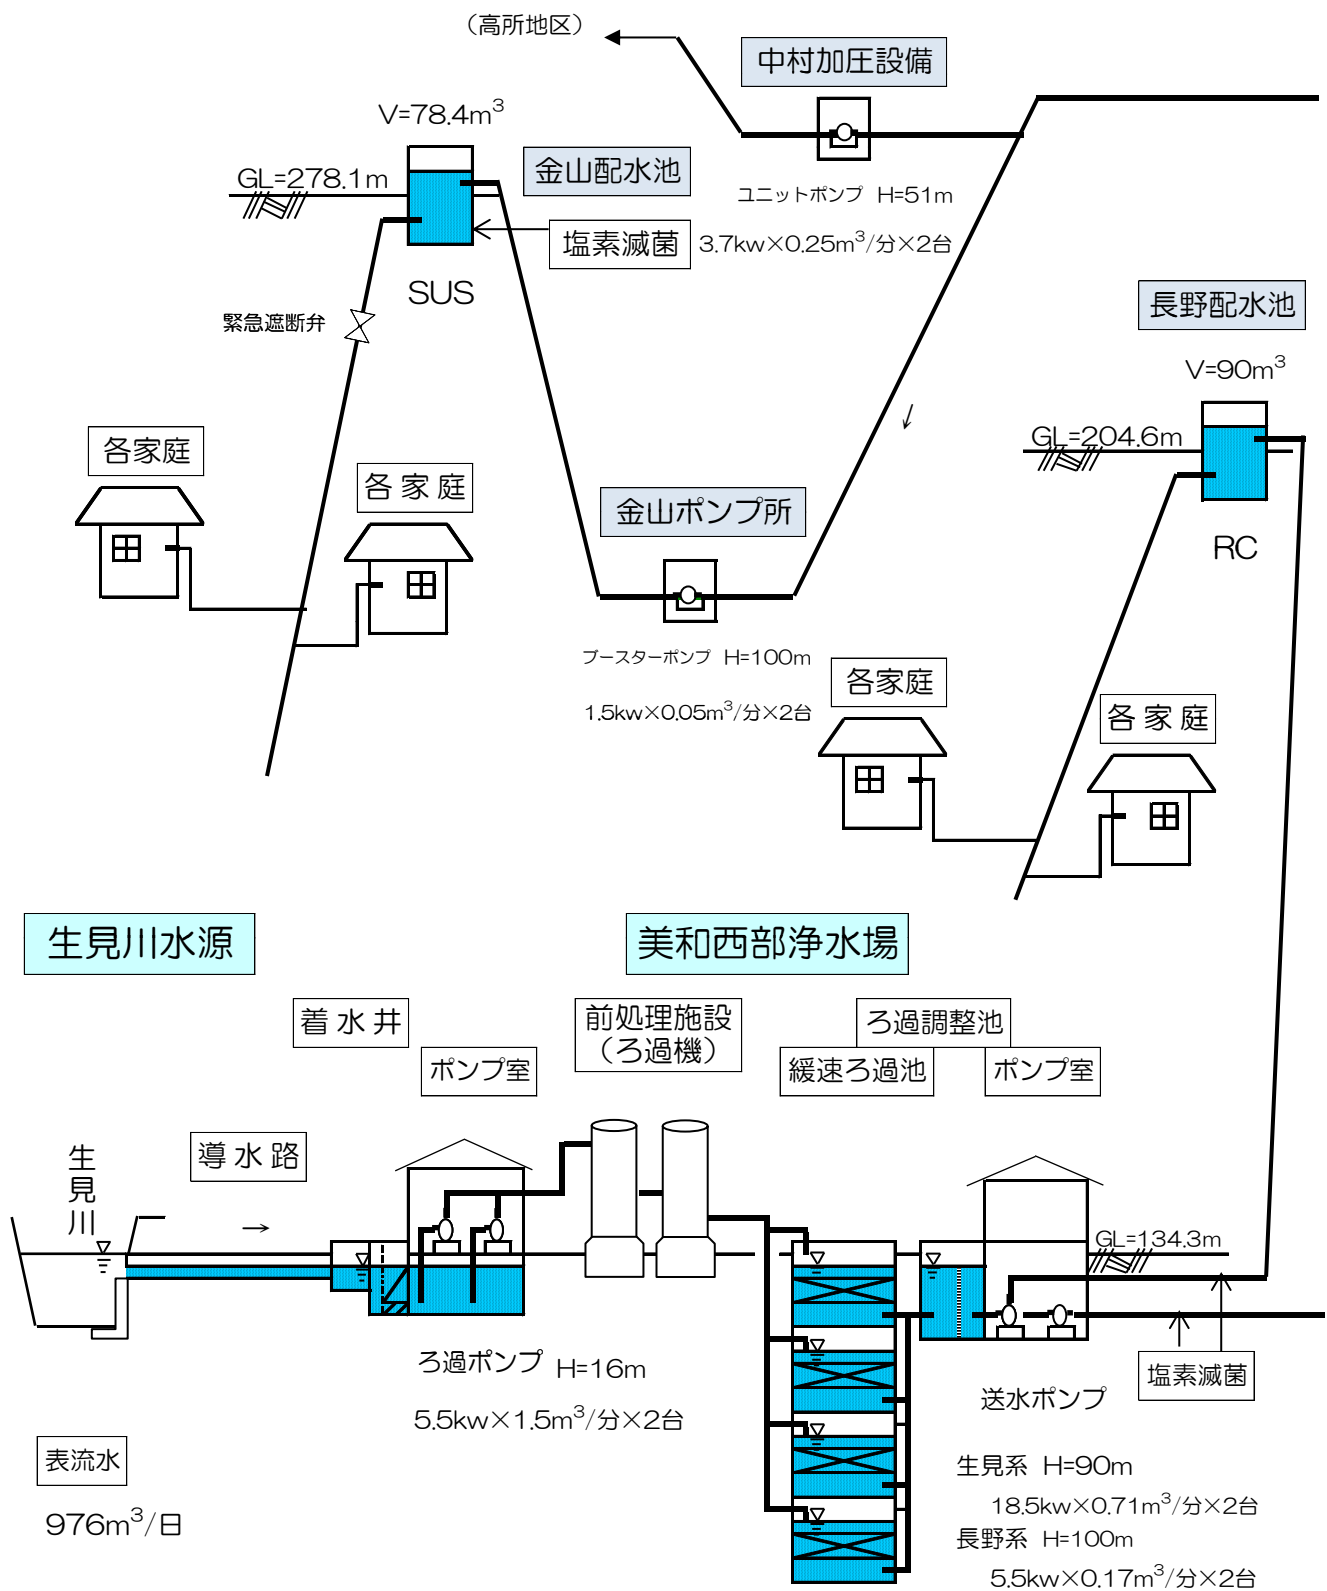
（高所地区）

中村加圧設備

ユニットポンプ　H=51m

3.7kw×0.25m$^3$/分×2台

V=78.4m$^3$

GL=278.1m

金山配水池

塩素滅菌

SUS

緊急遮断弁

各家庭

各家庭

金山ポンプ所

ブースターポンプ　H=100m

1.5kw×0.05m$^3$/分×2台

長野配水池

V=90m$^3$

GL=204.6m

RC

各家庭

各家庭

生見川水源

美和西部浄水場

着水井

ポンプ室

前処理施設（ろ過機）

ろ過調整池

緩速ろ過池

ポンプ室

生見川

導水路

GL=134.3m

ろ過ポンプ　H=16m

5.5kw×1.5m$^3$/分×2台

送水ポンプ

塩素滅菌

表流水

976m$^3$/日

生見系　H=90m

18.5kw×0.71m$^3$/分×2台

長野系　H=100m

5.5kw×0.17m$^3$/分×2台